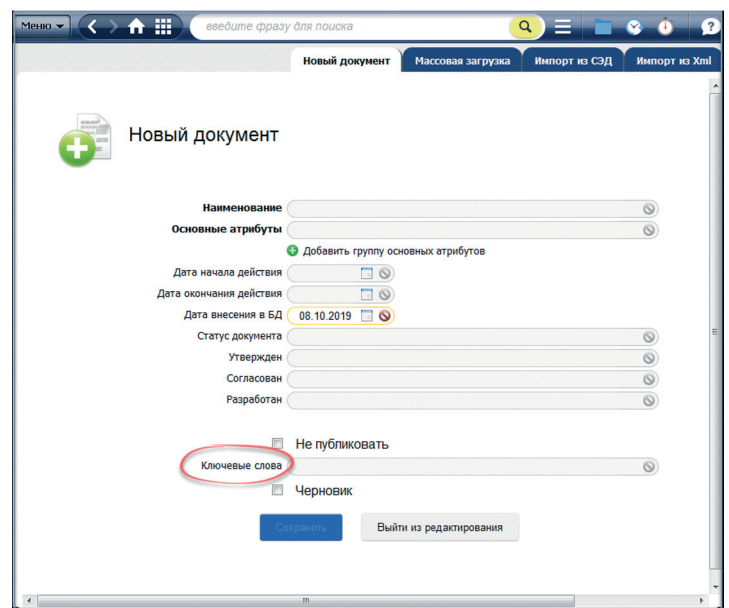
Меню

введите фразу для поиска

Новый документ | Массовая загрузка | Импорт из СЭД | Импорт из Xml

Новый документ

Наименование

Основные атрибуты

Добавить группу основных атрибутов

Дата начала действия

Дата окончания действия

Дата внесения в БД 08.10.2019

Статус документа

Утвержден

Согласован

Разработан

Не публиковать

Ключевые слова

Черновик

Сохранить

Выйти из редактирования